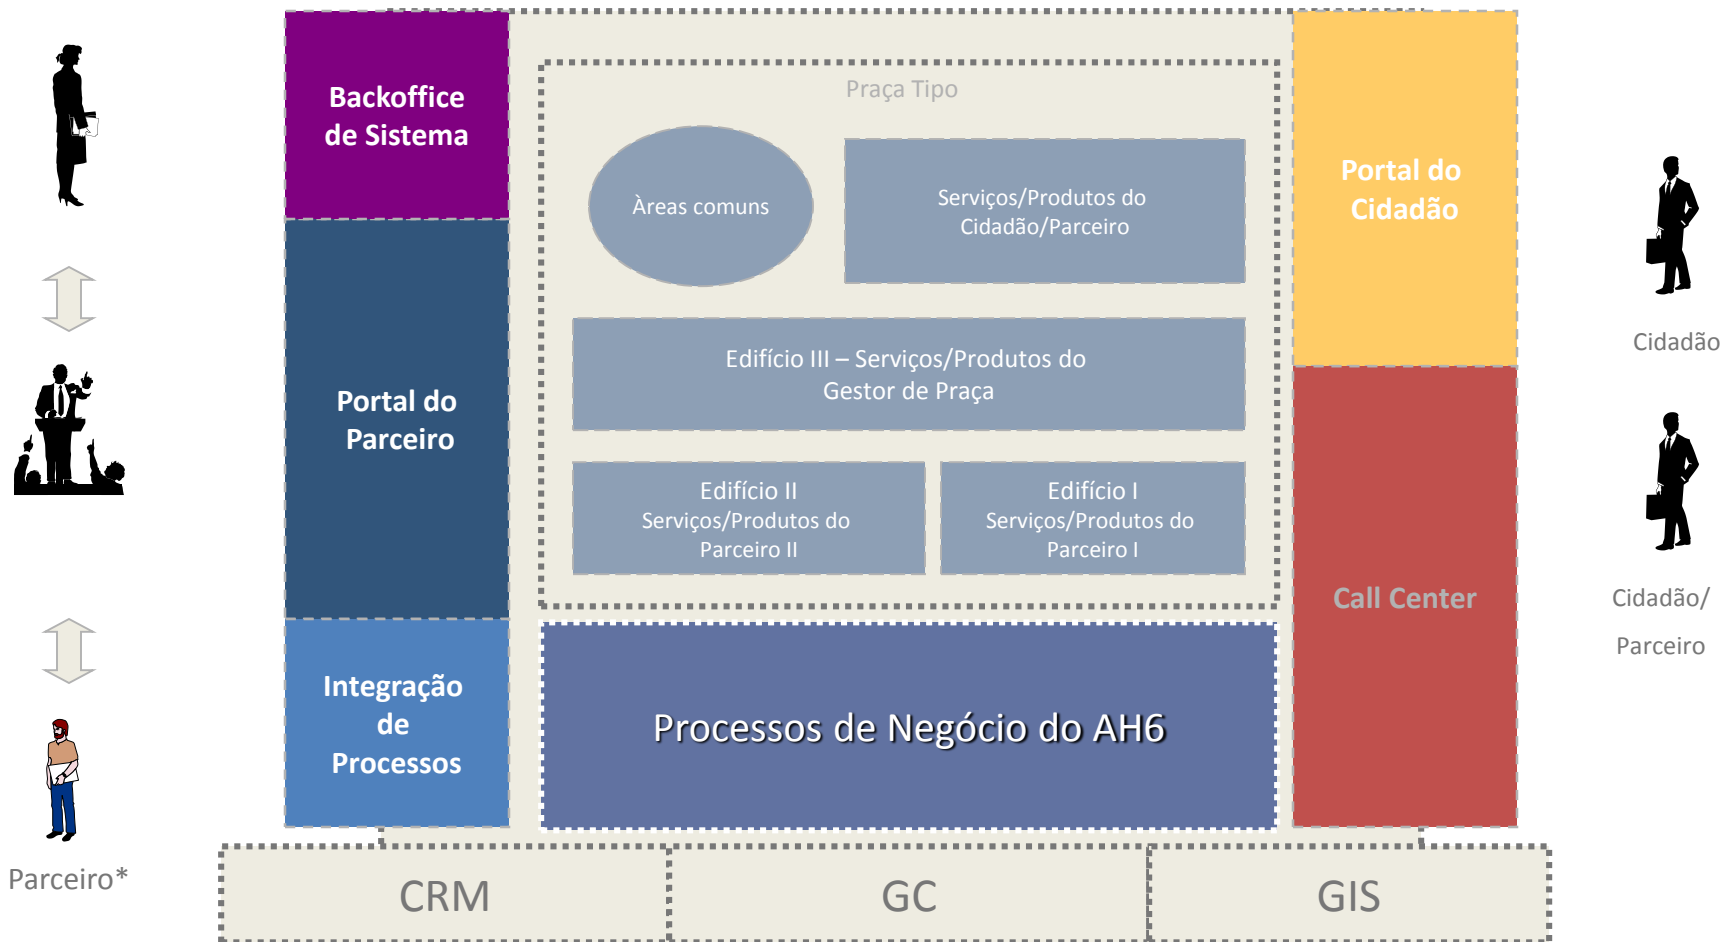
Backoffice de Sistema

Praça Tipo

Àreas comuns

Serviços/Produtos do Cidadão/Parceiro

Portal do Cidadão

Cidadão

Portal do Parceiro

Edifício III – Serviços/Produtos do Gestor de Praça

Edifício II Serviços/Produtos do Parceiro II

Edifício I Serviços/Produtos do Parceiro I

Call Center

Cidadão/ Parceiro

Integração de Processos

Processos de Negócio do AH6

Parceiro*

CRM

GC

GIS